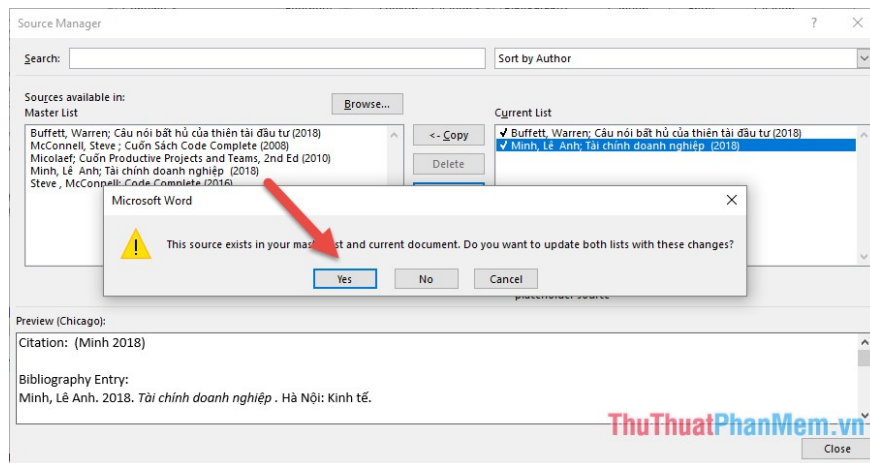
Source Manager

?

Search:

Sort by Author

Sources available in:

Browse...

Master List

Current List

Buffett, Warren; Câu nói bất hủ của thiên tài đầu tư (2018)
McConnell, Steve ; Cuốn Sách Code Complete (2008)
Micolaef; Cuốn Productive Projects and Teams, 2nd Ed (2010)
Minh, Lê Anh; Tài chính doanh nghiệp (2018)
Steve , McConnell; Code Complete (2016)

<- Copy

Delete

✓ Buffett, Warren; Câu nói bất hủ của thiên tài đầu tư (2018)
✓ Minh, Lê Anh; Tài chính doanh nghiệp (2018)

Microsoft Word

This source exists in your mas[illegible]st and current document. Do you want to update both lists with these changes?

Yes

No

Cancel

placeholder source

Preview (Chicago):

Citation: (Minh 2018)

Bibliography Entry:
Minh, Lê Anh. 2018. *Tài chính doanh nghiệp* . Hà Nội: Kinh tế.

ThuThuatPhanMem.vn

Close